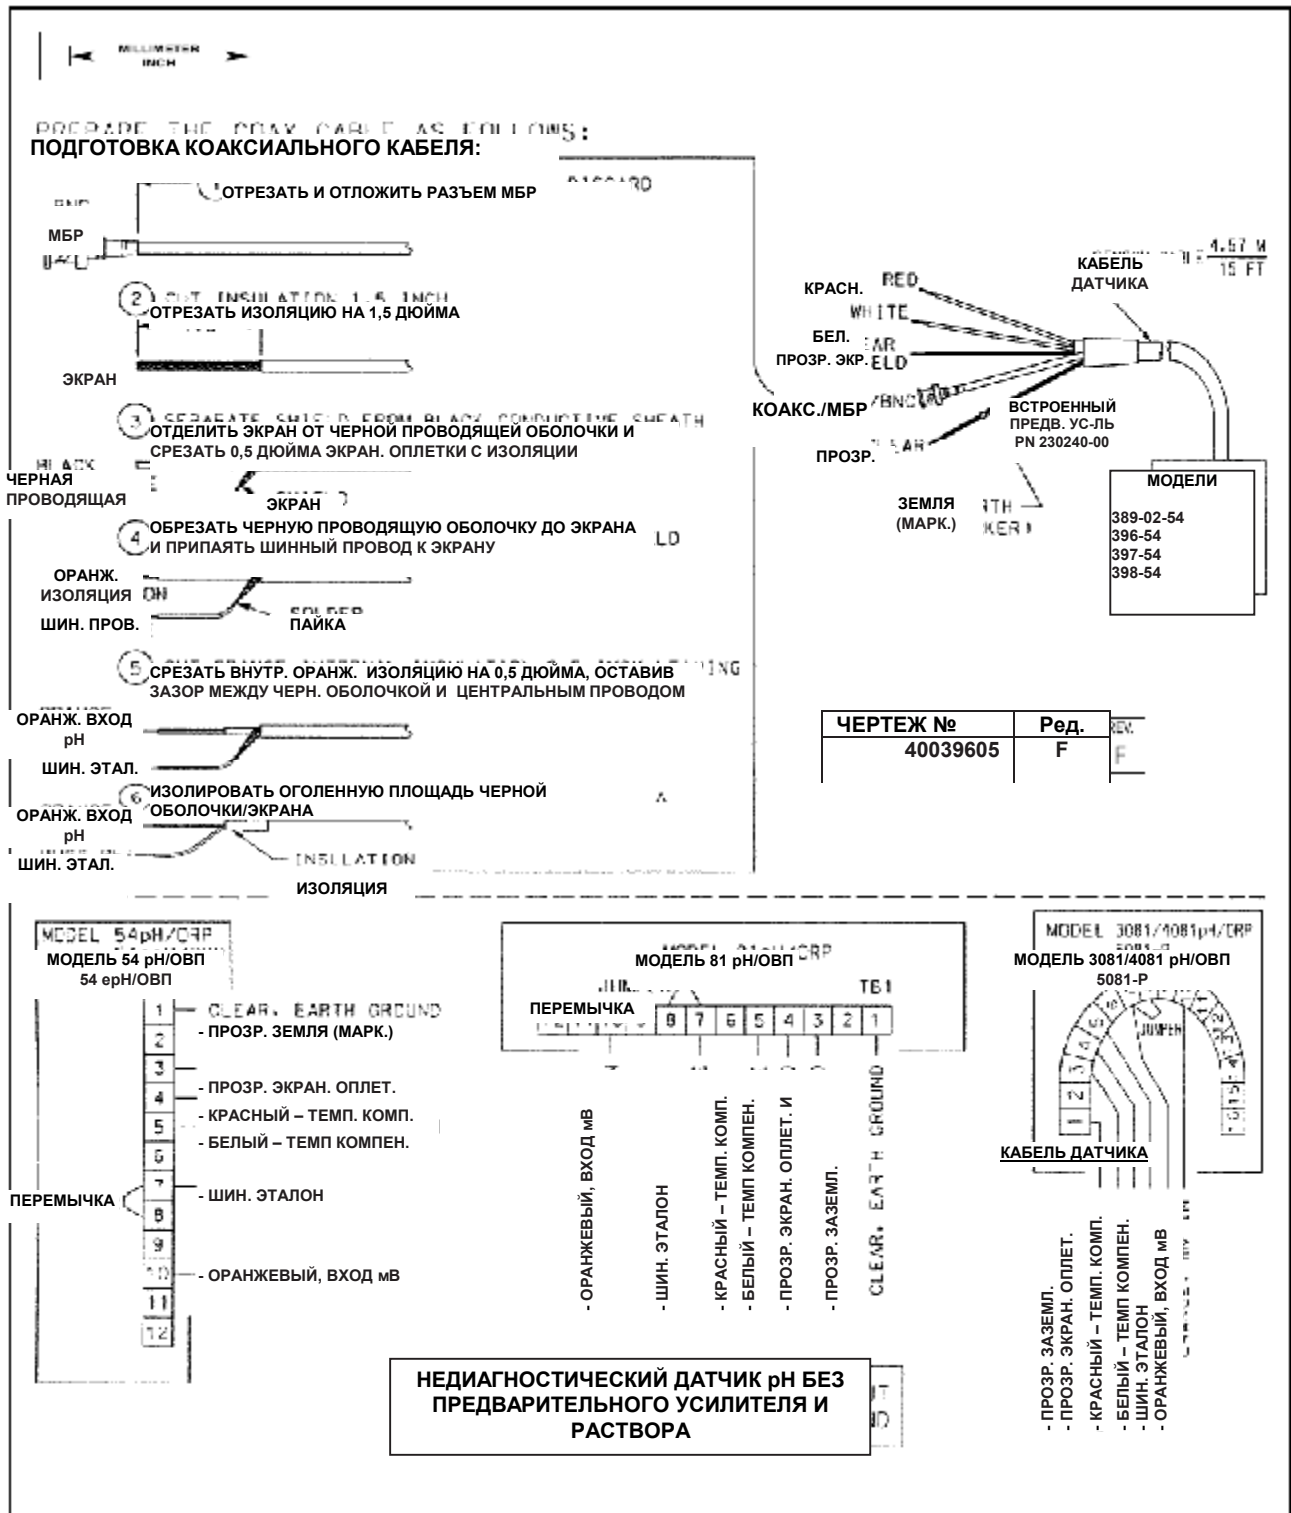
MILLIMETER
INCH

PREPARE THE COAX CABLE AS FOLLOWS:
ПОДГОТОВКА КОАКСИАЛЬНОГО КАБЕЛЯ:

ОТРЕЗАТЬ И ОТЛОЖИТЬ РАЗЪЕМ МБР
DISCARD
МБР

2 CUT INSULATION 1.5 INCH
ОТРЕЗАТЬ ИЗОЛЯЦИЮ НА 1,5 ДЮЙМА
ЭКРАН

3 SEPARATE SHIELD FROM BLACK CONDUCTIVE SHEATH
ОТДЕЛИТЬ ЭКРАН ОТ ЧЕРНОЙ ПРОВОДЯЩЕЙ ОБОЛОЧКИ И СРЕЗАТЬ 0,5 ДЮЙМА ЭКРАН. ОПЛЕТКИ С ИЗОЛЯЦИИ
BLACK
ЧЕРНАЯ ПРОВОДЯЩАЯ
SHIELD
ЭКРАН

4 ОБРЕЗАТЬ ЧЕРНУЮ ПРОВОДЯЩУЮ ОБОЛОЧКУ ДО ЭКРАНА И ПРИПАЯТЬ ШИННЫЙ ПРОВОД К ЭКРАНУ
LD
ОРАНЖ. ИЗОЛЯЦИЯ
ON
ШИН. ПРОВ.
SOLDER
ПАЙКА

5 СРЕЗАТЬ ВНУТР. ОРАНЖ. ИЗОЛЯЦИЮ НА 0,5 ДЮЙМА, ОСТАВИВ ЗАЗОР МЕЖДУ ЧЕРН. ОБОЛОЧКОЙ И ЦЕНТРАЛЬНЫМ ПРОВОДОМ
ING
ОРАНЖ. ВХОД pH
ШИН. ЭТАЛ.

6 ИЗОЛИРОВАТЬ ОГОЛЕННУЮ ПЛОЩАДЬ ЧЕРНОЙ ОБОЛОЧКИ/ЭКРАНА
A
ОРАНЖ. ВХОД pH
ШИН. ЭТАЛ.
INSULATION
ИЗОЛЯЦИЯ

RED
КРАСН.
WHITE
БЕЛ.
EAR
ELD
ПРОЗР. ЭКР.
КОАКС./МБР
/BNC
EAR
ПРОЗР.
ЗЕМЛЯ (МАРК.)
RTH
KER
ВСТРОЕННЫЙ ПРЕДВ. УС-ЛЬ PN 230240-00
КАБЕЛЬ ДАТЧИКА
$\frac{4.57\ M}{15\ FT}$
МОДЕЛИ
389-02-54
396-54
397-54
398-54

| ЧЕРТЕЖ № | Ред. | REV. |
|---|---|---|
| 40039605 | F | F |

MODEL 54pH/ORP
МОДЕЛЬ 54 pH/ОВП
54 epH/ОВП
1 CLEAR, EARTH GROUND
- ПРОЗР. ЗЕМЛЯ (МАРК.)
2
3
- ПРОЗР. ЭКРАН. ОПЛЕТ.
4
- КРАСНЫЙ – ТЕМП. КОМП.
5
- БЕЛЫЙ – ТЕМП КОМПЕН.
6
7
- ШИН. ЭТАЛОН
ПЕРЕМЫЧКА
8
9
10
- ОРАНЖЕВЫЙ, ВХОД мВ
11
12

МОДЕЛЬ 81 pH/ОВП
ORP
ПЕРЕМЫЧКА
TB1
8 7 6 5 4 3 2 1
- ОРАНЖЕВЫЙ, ВХОД мВ
- ШИН. ЭТАЛОН
- КРАСНЫЙ – ТЕМП. КОМП.
- БЕЛЫЙ – ТЕМП КОМПЕН.
- ПРОЗР. ЭКРАН. ОПЛЕТ. И
- ПРОЗР. ЗАЗЕМЛ.
CLEAR, EARTH GROUND

MODEL 3081/4081pH/ORP
МОДЕЛЬ 3081/4081 pH/ОВП
5081-P
JUMPER
КАБЕЛЬ ДАТЧИКА
- ПРОЗР. ЗАЗЕМЛ.
- ПРОЗР. ЭКРАН. ОПЛЕТ.
- КРАСНЫЙ – ТЕМП. КОМП.
- БЕЛЫЙ – ТЕМП КОМПЕН.
- ШИН. ЭТАЛОН
- ОРАНЖЕВЫЙ, ВХОД мВ

НЕДИАГНОСТИЧЕСКИЙ ДАТЧИК pH БЕЗ ПРЕДВАРИТЕЛЬНОГО УСИЛИТЕЛЯ И РАСТВОРА